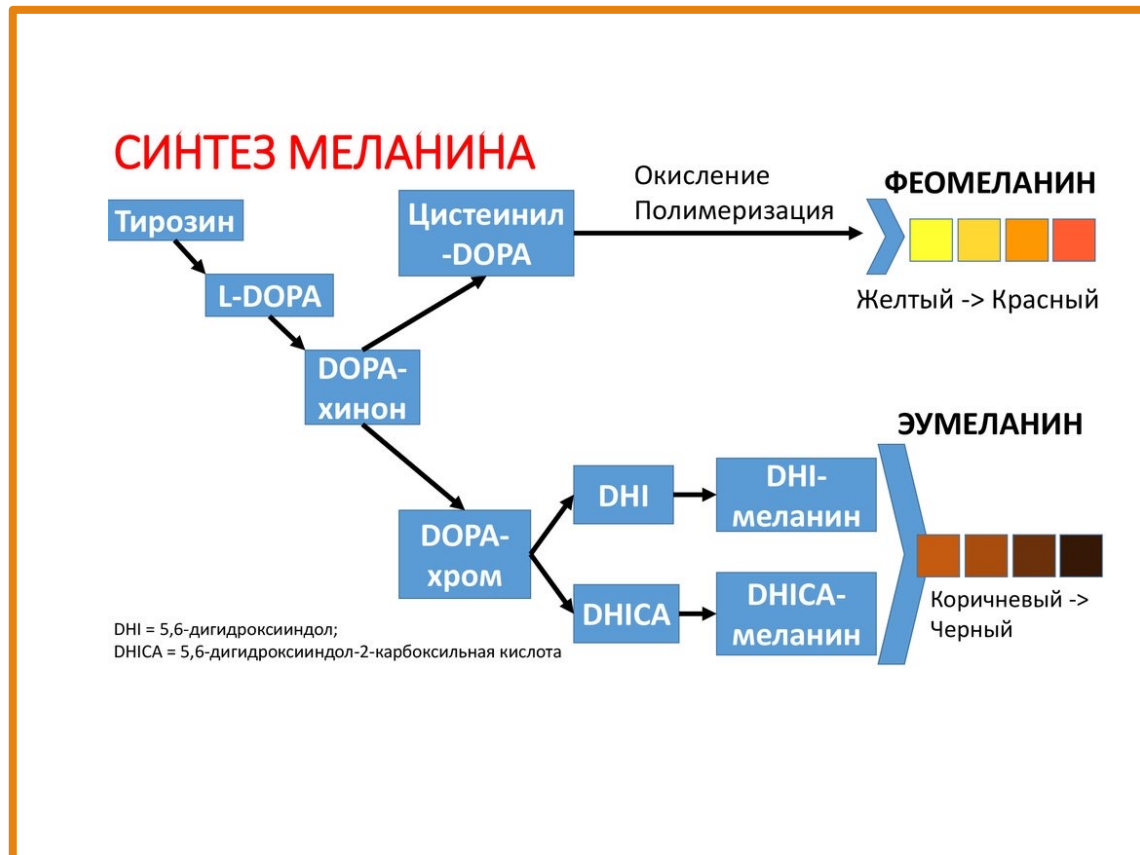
СИНТЕЗ МЕЛАНИНА

Тирозин

L-DOPA

DOPA-хинон

Цистеинил -DOPA

Окисление Полимеризация

ФЕОМЕЛАНИН

Желтый -> Красный

ЭУМЕЛАНИН

DOPA-хром

DHI

DHI-меланин

DHICA

DHICA-меланин

Коричневый -> Черный

DHI = 5,6-дигидроксииндол;
DHICA = 5,6-дигидроксииндол-2-карбоксильная кислота